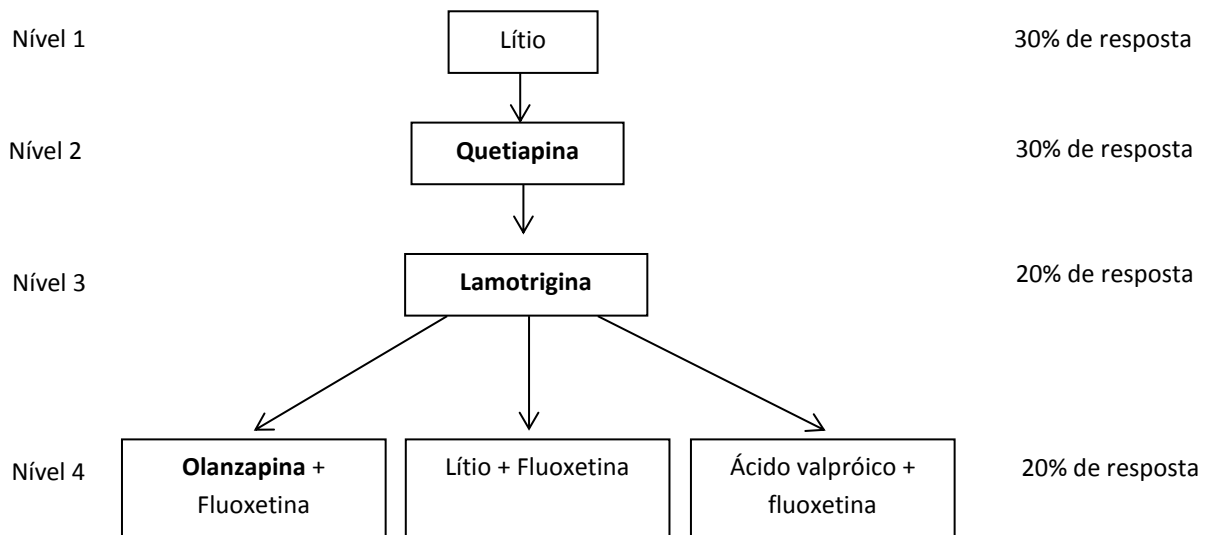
Nível 1

Lítio

30% de resposta

Nível 2

**Quetiapina**

30% de resposta

Nível 3

**Lamotrigina**

20% de resposta

Nível 4

**Olanzapina** + Fluoxetina

Lítio + Fluoxetina

Ácido valpróico + fluoxetina

20% de resposta